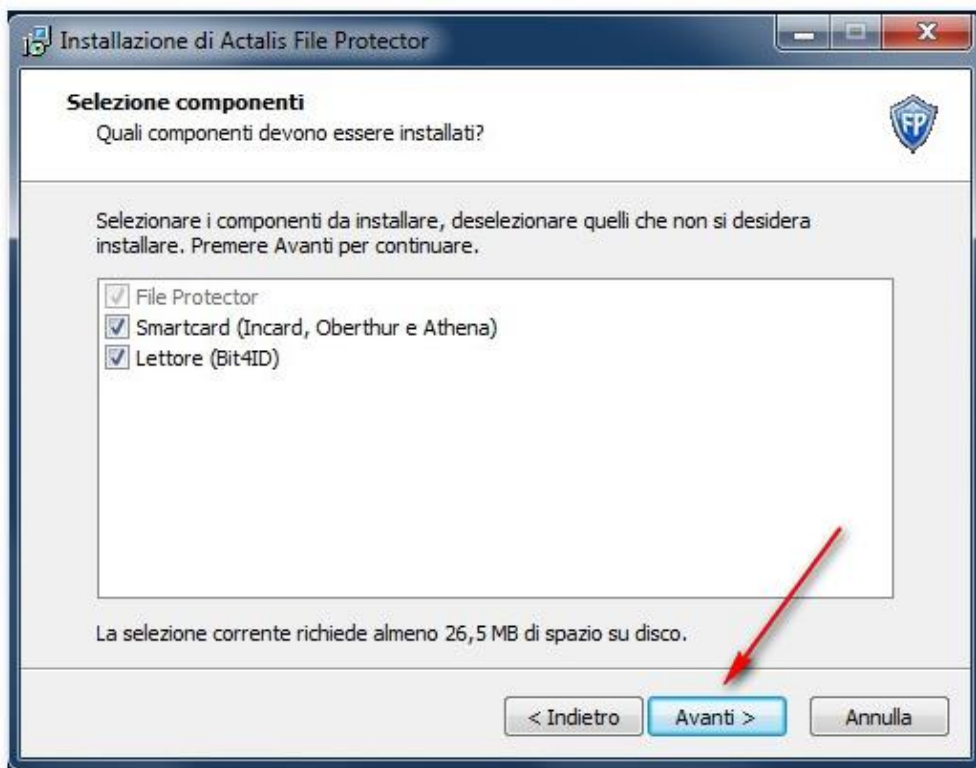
Installazione di Actalis File Protector

Selezione componenti
Quali componenti devono essere installati?

FP

Selezionare i componenti da installare, deselezionare quelli che non si desidera installare. Premere Avanti per continuare.

File Protector
Smartcard (Incard, Oberthur e Athena)
Lettore (Bit4ID)

La selezione corrente richiede almeno 26,5 MB di spazio su disco.

< Indietro
Avanti >
Annulla